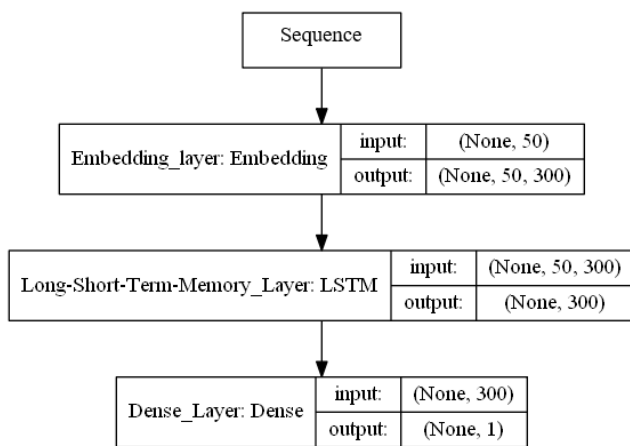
Sequence

| Embedding_layer: Embedding | input: | (None, 50) |
|---|---|---|
| | output: | (None, 50, 300) |

| Long-Short-Term-Memory_Layer: LSTM | input: | (None, 50, 300) |
|---|---|---|
| | output: | (None, 300) |

| Dense_Layer: Dense | input: | (None, 300) |
|---|---|---|
| | output: | (None, 1) |